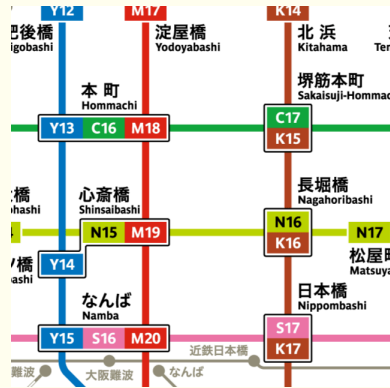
Y12
M17
K14
肥後橋
Higobashi
淀屋橋
Yodoyabashi
北浜
Kitahama
Te
本町
Hommachi
堺筋本町
Sakaisuji-Hommac
Y13
C16
M18
C17
K15
橋
hibashi
心斎橋
Shinsaibashi
長堀橋
Nagahoribashi
N15
M19
N16
K16
N17
Y14
松屋町
Matsuya
橋
なんば
Namba
日本橋
Nippombashi
Y15
S16
M20
S17
K17
近鉄日本橋
難波
大阪難波
なんば